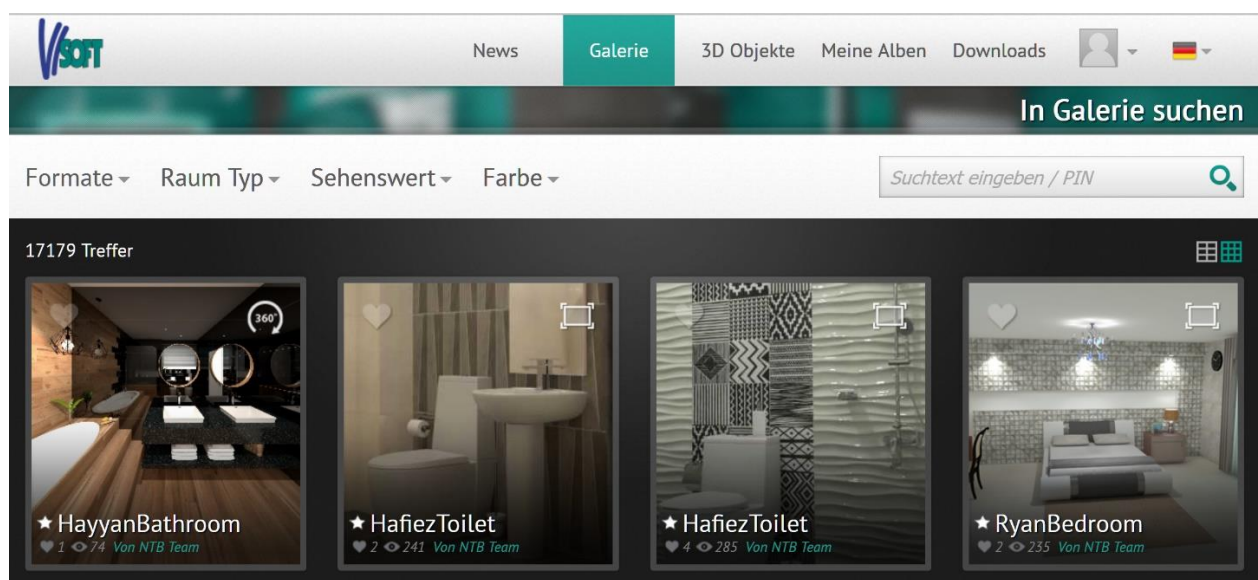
ViSOFT

News Galerie 3D Objekte Meine Alben Downloads

In Galerie suchen

Formate Raum Typ Sehenswert Farbe

Suchtext eingeben / PIN

17179 Treffer

360°

★ HayyanBathroom
1 74 Von NTB Team

★ HafiezToilet
2 241 Von NTB Team

★ HafiezToilet
4 285 Von NTB Team

★ RyanBedroom
2 235 Von NTB Team